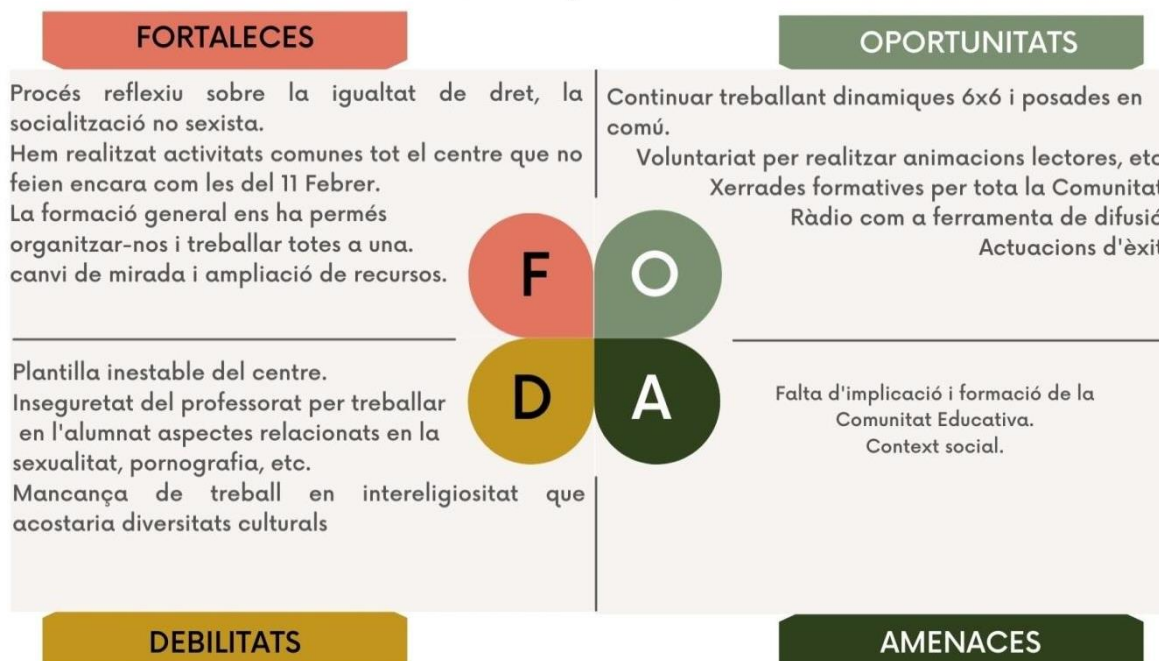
FORTALECES

Procés reflexiu sobre la igualtat de dret, la socialització no sexista.
Hem realitzat activitats comunes tot el centre que no feien encara com les del 11 Febrer.
La formació general ens ha permés organitzar-nos i treballar totes a una.
canvi de mirada i ampliació de recursos.

OPORTUNITATS

Continuar treballant dinamiques 6x6 i posades en comú.
Voluntariat per realitzar animacions lectores, etc
Xerrades formatives per tota la Comunitat
Ràdio com a ferramenta de difusió
Actuacions d'èxit

F
O
D
A

Plantilla inestable del centre.
Inseguretat del professorat per treballar en l'alumnat aspectes relacionats en la sexualitat, pornografia, etc.
Mancança de treball en intereligiositat que acostaria diversitats culturals

Falta d'implicació i formació de la Comunitat Educativa.
Context social.

DEBILITATS

AMENACES